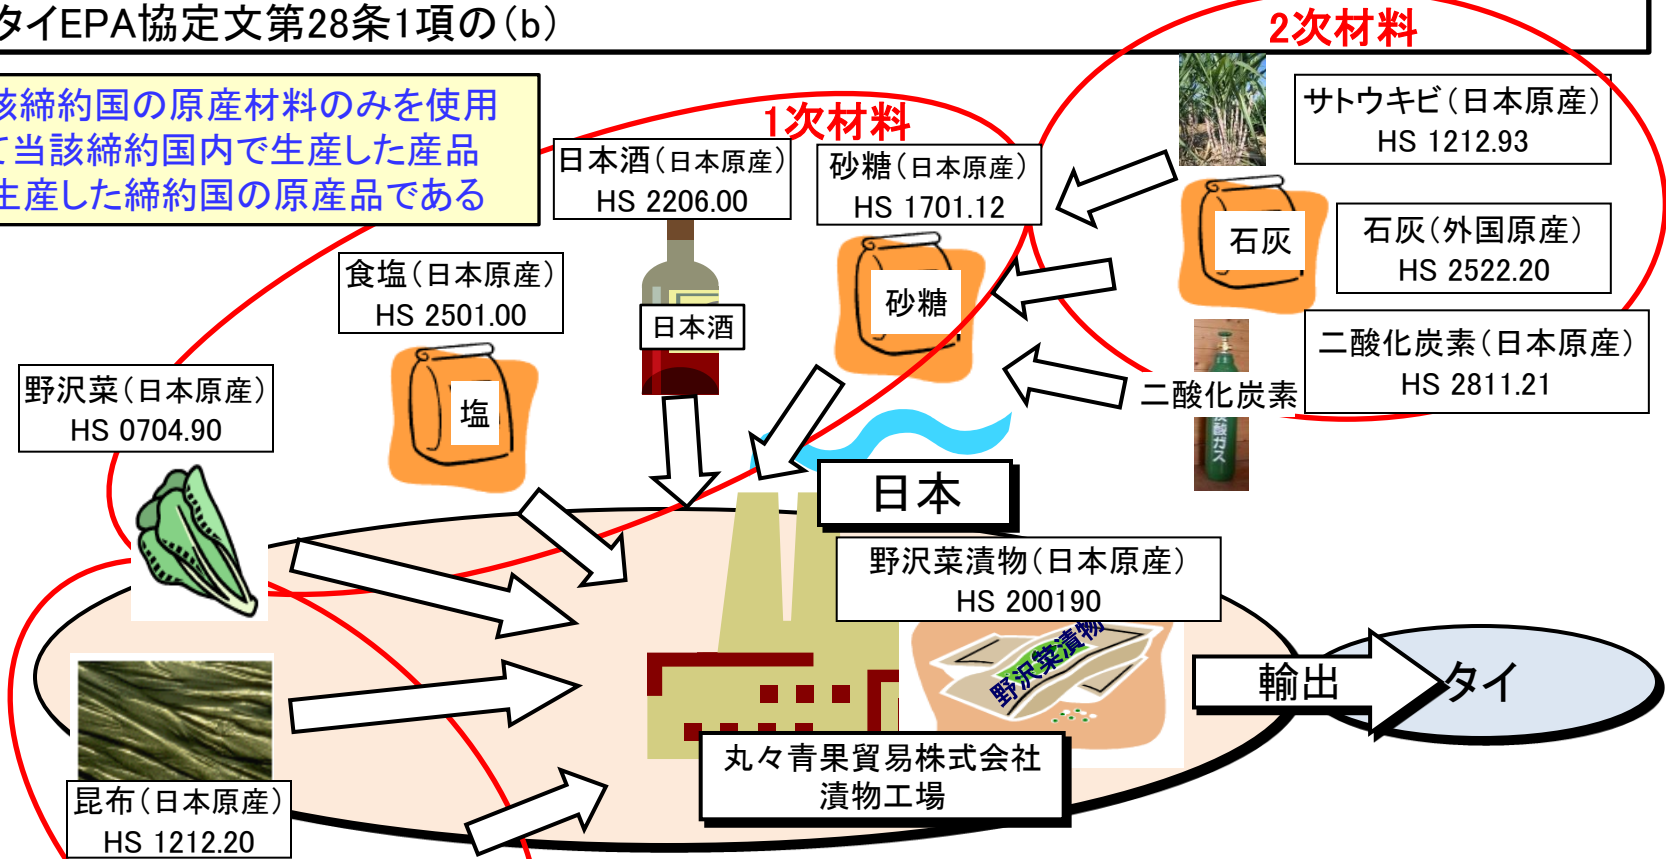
タイEPA協定文第28条1項の(b)

2次材料

該締約国の原産材料のみを使用
て当該締約国内で生産した産品
生産した締約国の原産品である

1次材料

サトウキビ(日本原産)
HS 1212.93

日本酒(日本原産)
HS 2206.00

砂糖(日本原産)
HS 1701.12

石灰

石灰(外国原産)
HS 2522.20

食塩(日本原産)
HS 2501.00

日本酒

砂糖

二酸化炭素(日本原産)
HS 2811.21

二酸化炭素

野沢菜(日本原産)
HS 0704.90

塩

日本

野沢菜漬物(日本原産)
HS 200190

野沢菜漬物

輸出

タイ

丸々青果貿易株式会社
漬物工場

昆布(日本原産)
HS 1212.20